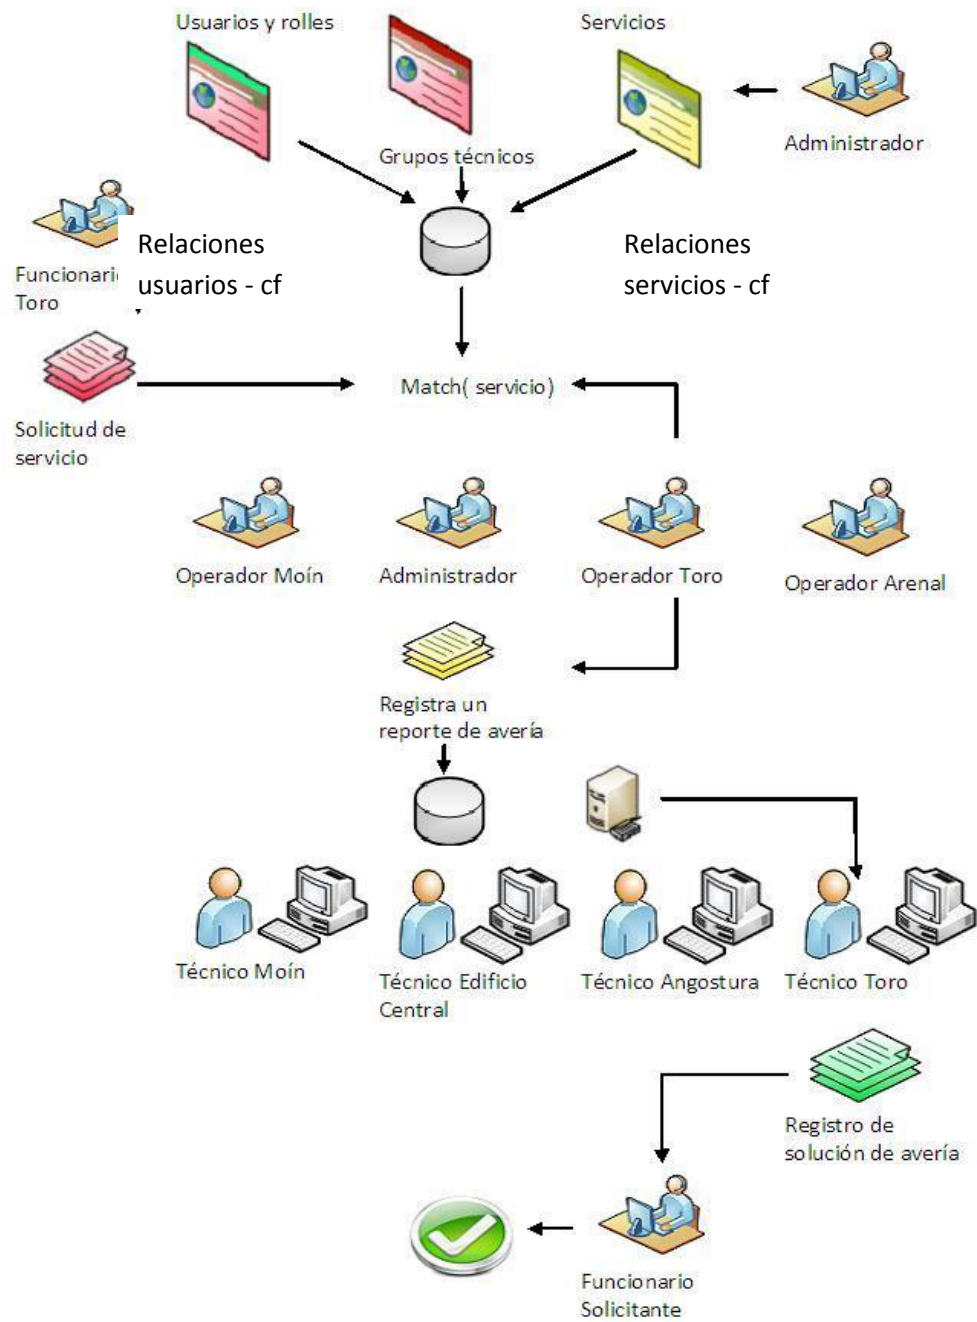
Usuarios y rolles

Servicios

Grupos técnicos

Administrador

Funcionari Toro

Relaciones usuarios - cf

Relaciones servicios - cf

Solicitud de servicio

Match( servicio)

Operador Moín

Administrador

Operador Toro

Operador Arenal

Registra un reporte de avería

Técnico Moín

Técnico Edificio Central

Técnico Angostura

Técnico Toro

Registro de solución de avería

Funcionario Solicitante